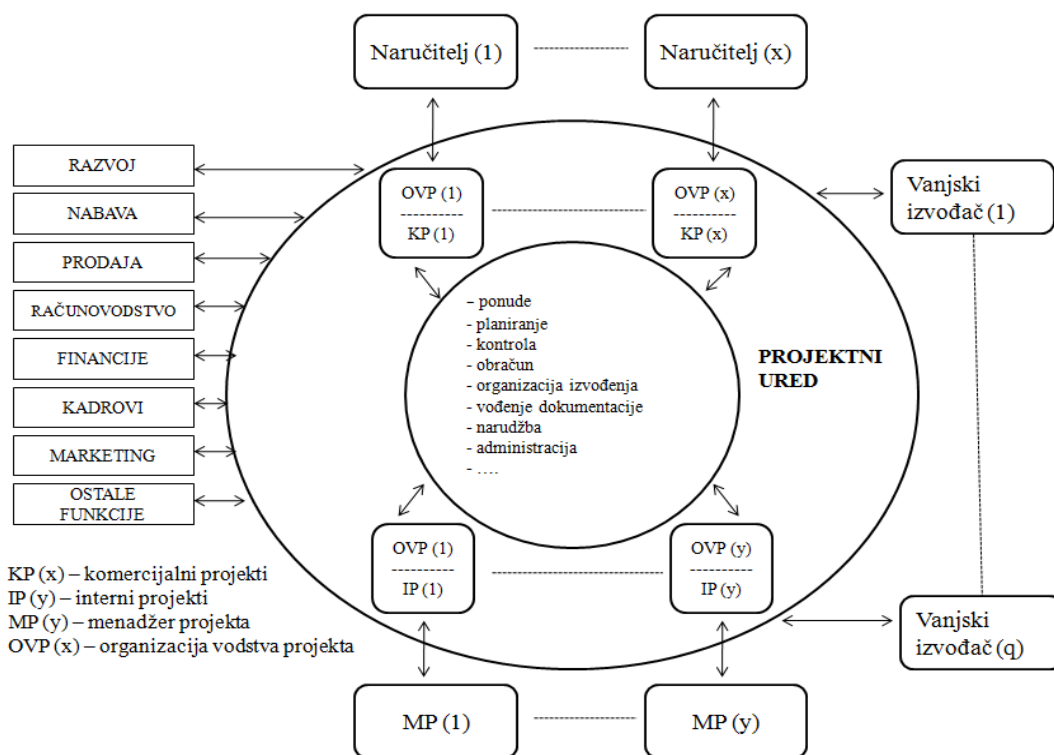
Naručitelj (1)

Naručitelj (x)

RAZVOJ

NABAVA

PRODAJA

RAČUNOVODSTVO

FINANCIJE

KADROVI

MARKETING

OSTALE FUNKCIJE

OVP (1)
----------
KP (1)

OVP (x)
----------
KP (x)

Vanjski izvođač (1)

– ponude
- planiranje
- kontrola
- obračun
- organizacija izvođenja
- vođenje dokumentacije
- narudžba
- administracija
- ….

PROJEKTNI URED

OVP (1)
----------
IP (1)

OVP (y)
----------
IP (y)

Vanjski izvođač (q)

KP (x) – komercijalni projekti
IP (y) – interni projekti
MP (y) – menadžer projekta
OVP (x) – organizacija vodstva projekta

MP (1)

MP (y)